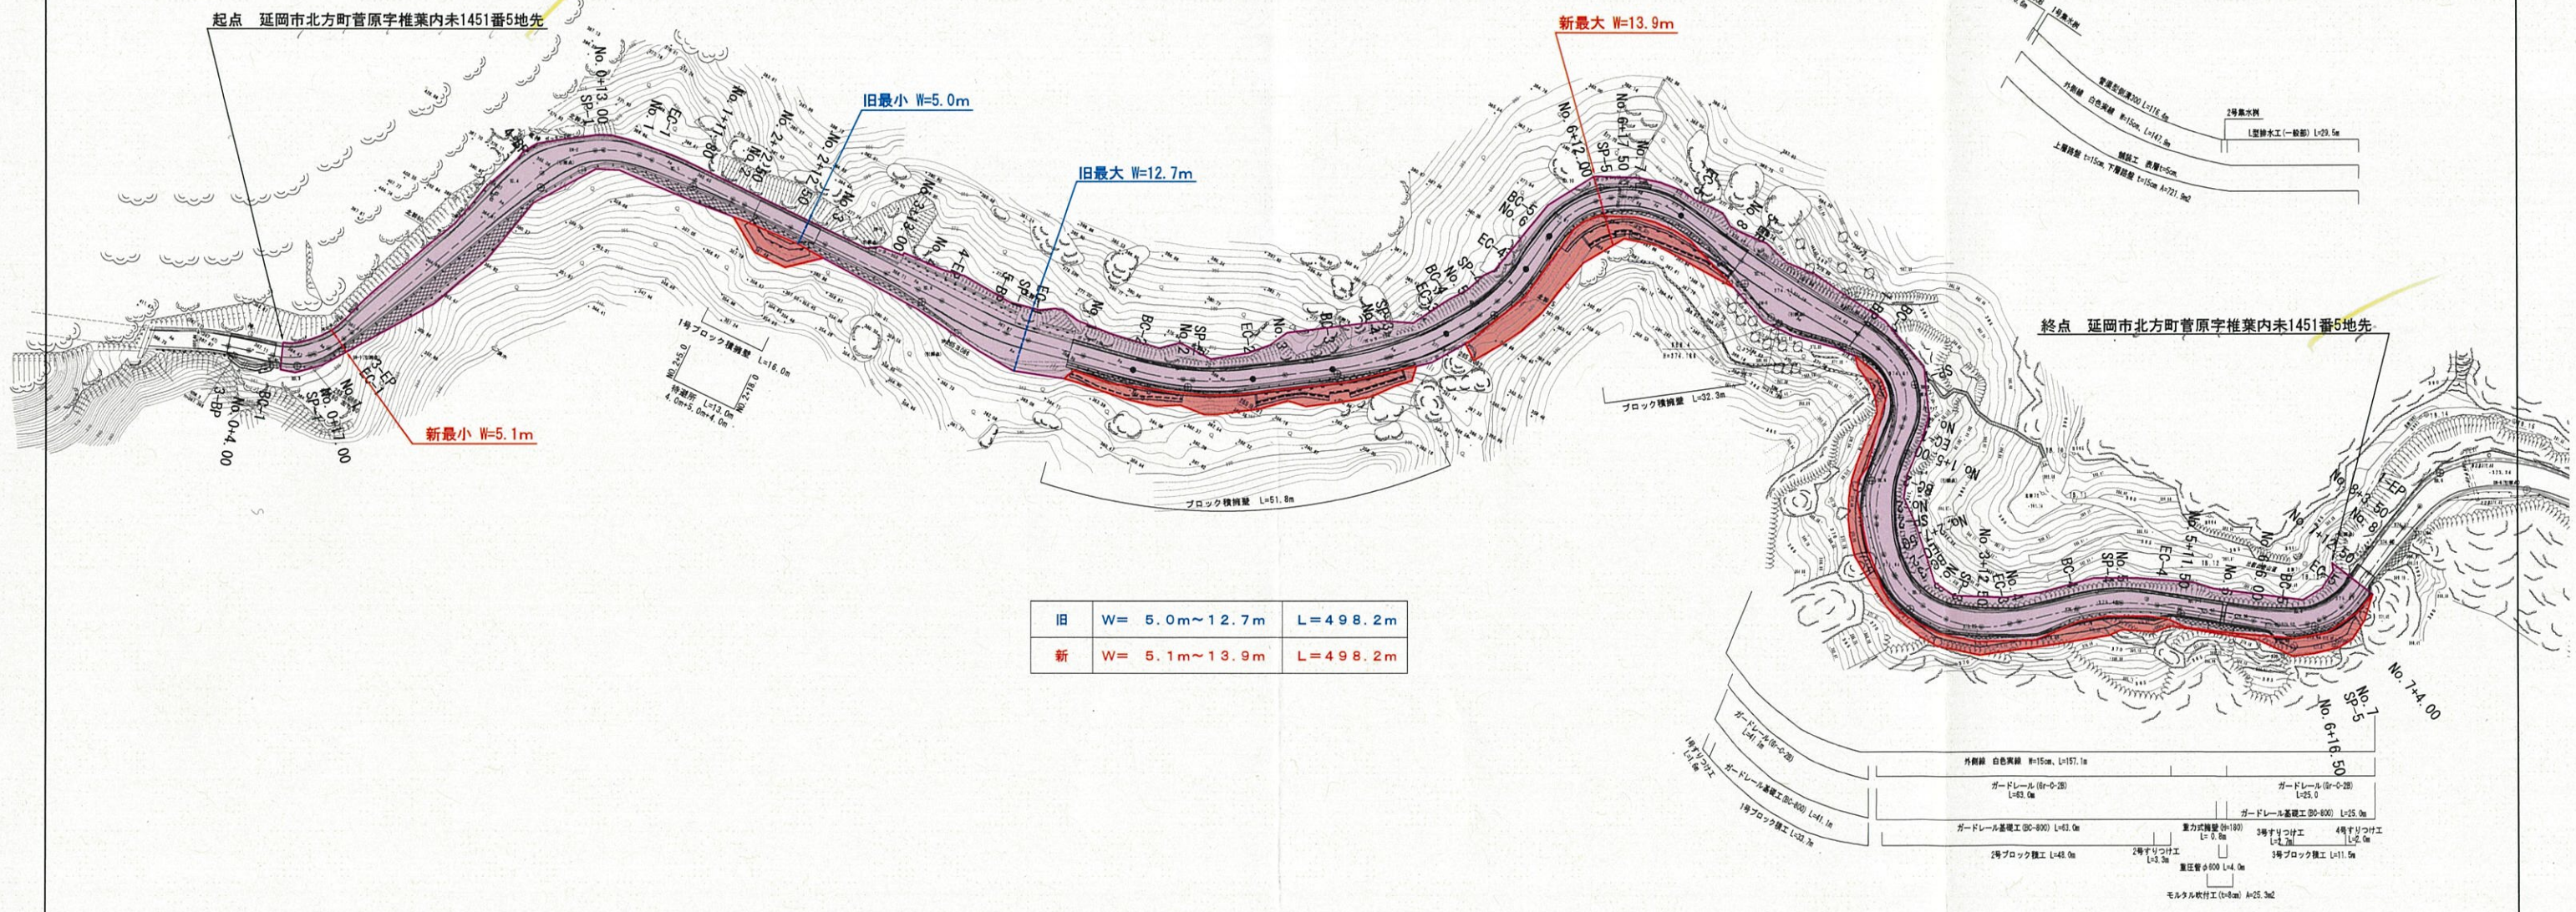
起点　延岡市北方町菅原字椎葉内未1451番5地先

新最大 W=13.9m

旧最小 W=5.0m

旧最大 W=12.7m

新最小 W=5.1m

終点　延岡市北方町菅原字椎葉内未1451番5地先

| 旧 | W=　5.0m～12.7m | L=498.2m |
|---|---|---|
| 新 | W=　5.1m～13.9m | L=498.2m |

No.0+13.00
SP-1
No.1
EC-1
No.1+17.80
No.2+12.50
No.2
No.3
No.3+12.00
No.4
EC-2
SP-2
No.5
BC-2
No.6+12.00
No.6+17.50
No.7
EC-3
No.8
BC-1
SP-1
No.0+11.00
No.0+4.00
BP
EP
No.7+4.00
No.7
SP-5
No.6+16.50
BC-4
EC-4
No.5+11.50
No.6
EC-5

1号ブロック積擁壁 L=16.0m
待避所 L=13.0m
4.0m+5.0m+4.0m
ブロック積擁壁 L=51.8m
ブロック積擁壁 L=32.3m
L型排水工(一般部) L=29.5m
2号集水桝
1号集水桝
外側線 白色実線 W=15cm, L=147.9m
上層路盤 t=15cm, 下層路盤 t=15cm A=721.9m2
舗装工 表層t=5cm
外側線 白色実線 W=15cm, L=157.1m
ガードレール(Gr-C-2B) L=63.0m
ガードレール(Gr-C-2B) L=25.0
ガードレール基礎工(BC-800) L=25.0m
ガードレール基礎工(BC-800) L=63.0m
ガードレール(Gr-C-2B) L=41.1m
ガードレール基礎工(BC-800) L=41.1m
1号ブロック積工 L=33.7m
1号すりつけ工
重力式擁壁(H=180) L=0.8m
3号すりつけ工 L=2.7m
4号すりつけ工 L=2.0m
2号ブロック積工 L=48.0m
2号すりつけ工 L=3.3m
3号ブロック積工 L=11.5m
重圧管φ800 L=4.0m
モルタル吹付工(t=8cm) A=25.3m2